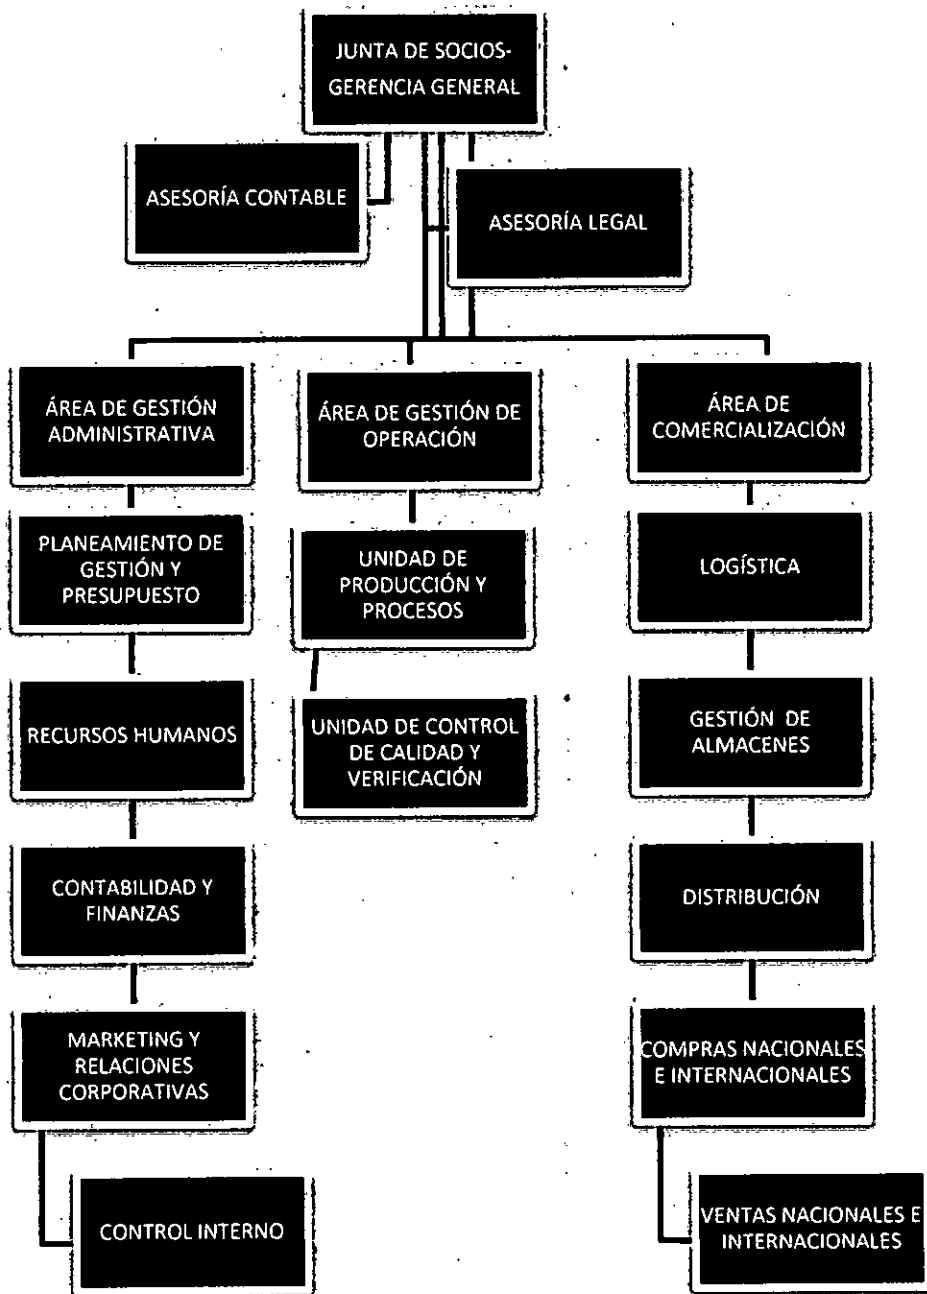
JUNTA DE SOCIOS-GERENCIA GENERAL

ASESORÍA CONTABLE

ASESORÍA LEGAL

ÁREA DE GESTIÓN ADMINISTRATIVA

ÁREA DE GESTIÓN DE OPERACIÓN

ÁREA DE COMERCIALIZACIÓN

PLANEAMIENTO DE GESTIÓN Y PRESUPUESTO

UNIDAD DE PRODUCCIÓN Y PROCESOS

LOGÍSTICA

RECURSOS HUMANOS

UNIDAD DE CONTROL DE CALIDAD Y VERIFICACIÓN

GESTIÓN DE ALMACENES

CONTABILIDAD Y FINANZAS

DISTRIBUCIÓN

MARKETING Y RELACIONES CORPORATIVAS

COMPRAS NACIONALES E INTERNACIONALES

CONTROL INTERNO

VENTAS NACIONALES E INTERNACIONALES